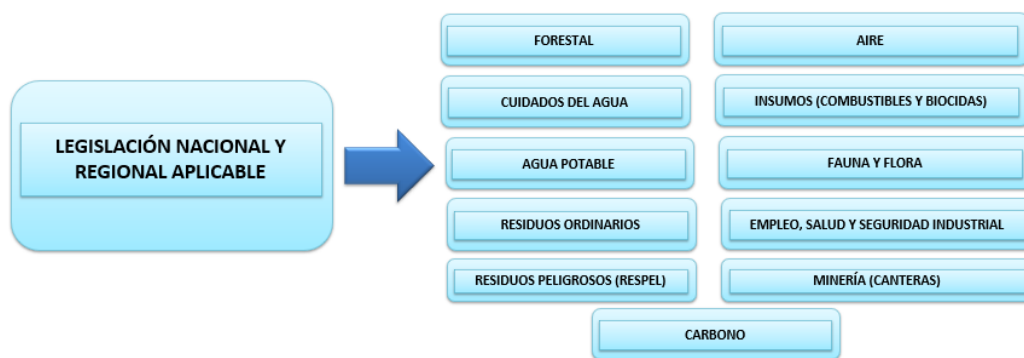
LEGISLACIÓN NACIONAL Y REGIONAL APLICABLE

FORESTAL

AIRE

CUIDADOS DEL AGUA

INSUMOS (COMBUSTIBLES Y BIOCIDAS)

AGUA POTABLE

FAUNA Y FLORA

RESIDUOS ORDINARIOS

EMPLEO, SALUD Y SEGURIDAD INDUSTRIAL

RESIDUOS PELIGROSOS (RESPEL)

MINERÍA (CANTERAS)

CARBONO